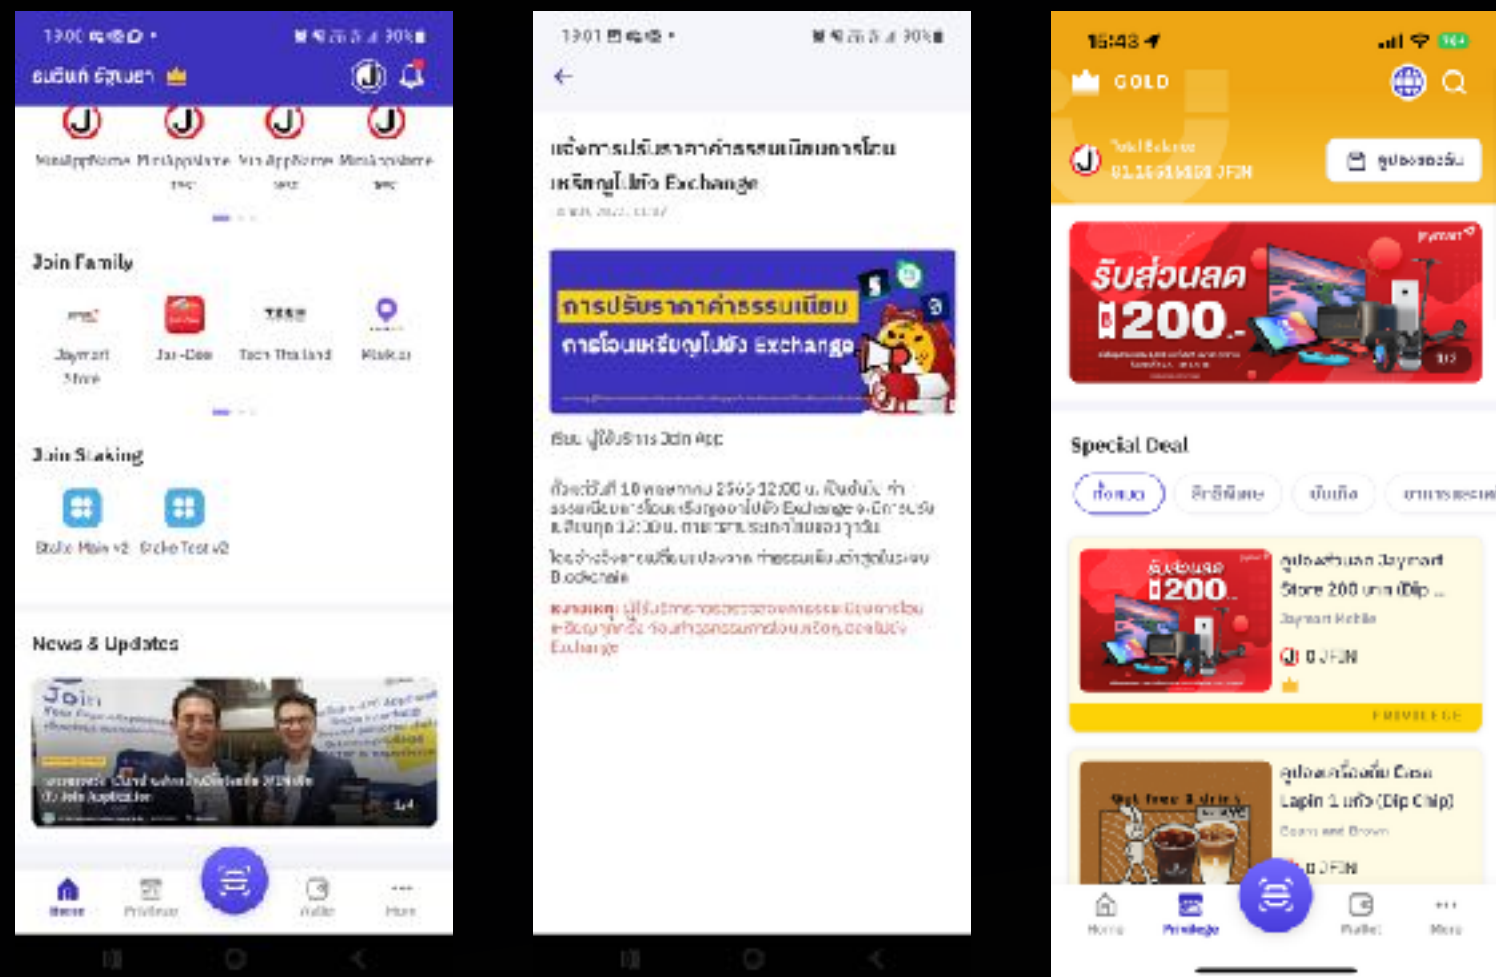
13:00

Join Family

Jaymart Store

Jay-Dee

Tech Thailand

Join Staking

News & Updates

Home

Privilege

Wallet

More

13:01

การปรับราคาค่าธรรมเนียม การโอนเหรียญไปยัง Exchange

15:43

GOLD

รับส่วนลด ฿200.-

Special Deal

Store 200

Jaymart Mobile

0 JFIN

PRIVILEGE

Lapin 1 แก้ว (Dip Chip)

Coffee and Brown

0 JFIN

Home

Privilege

Wallet

More